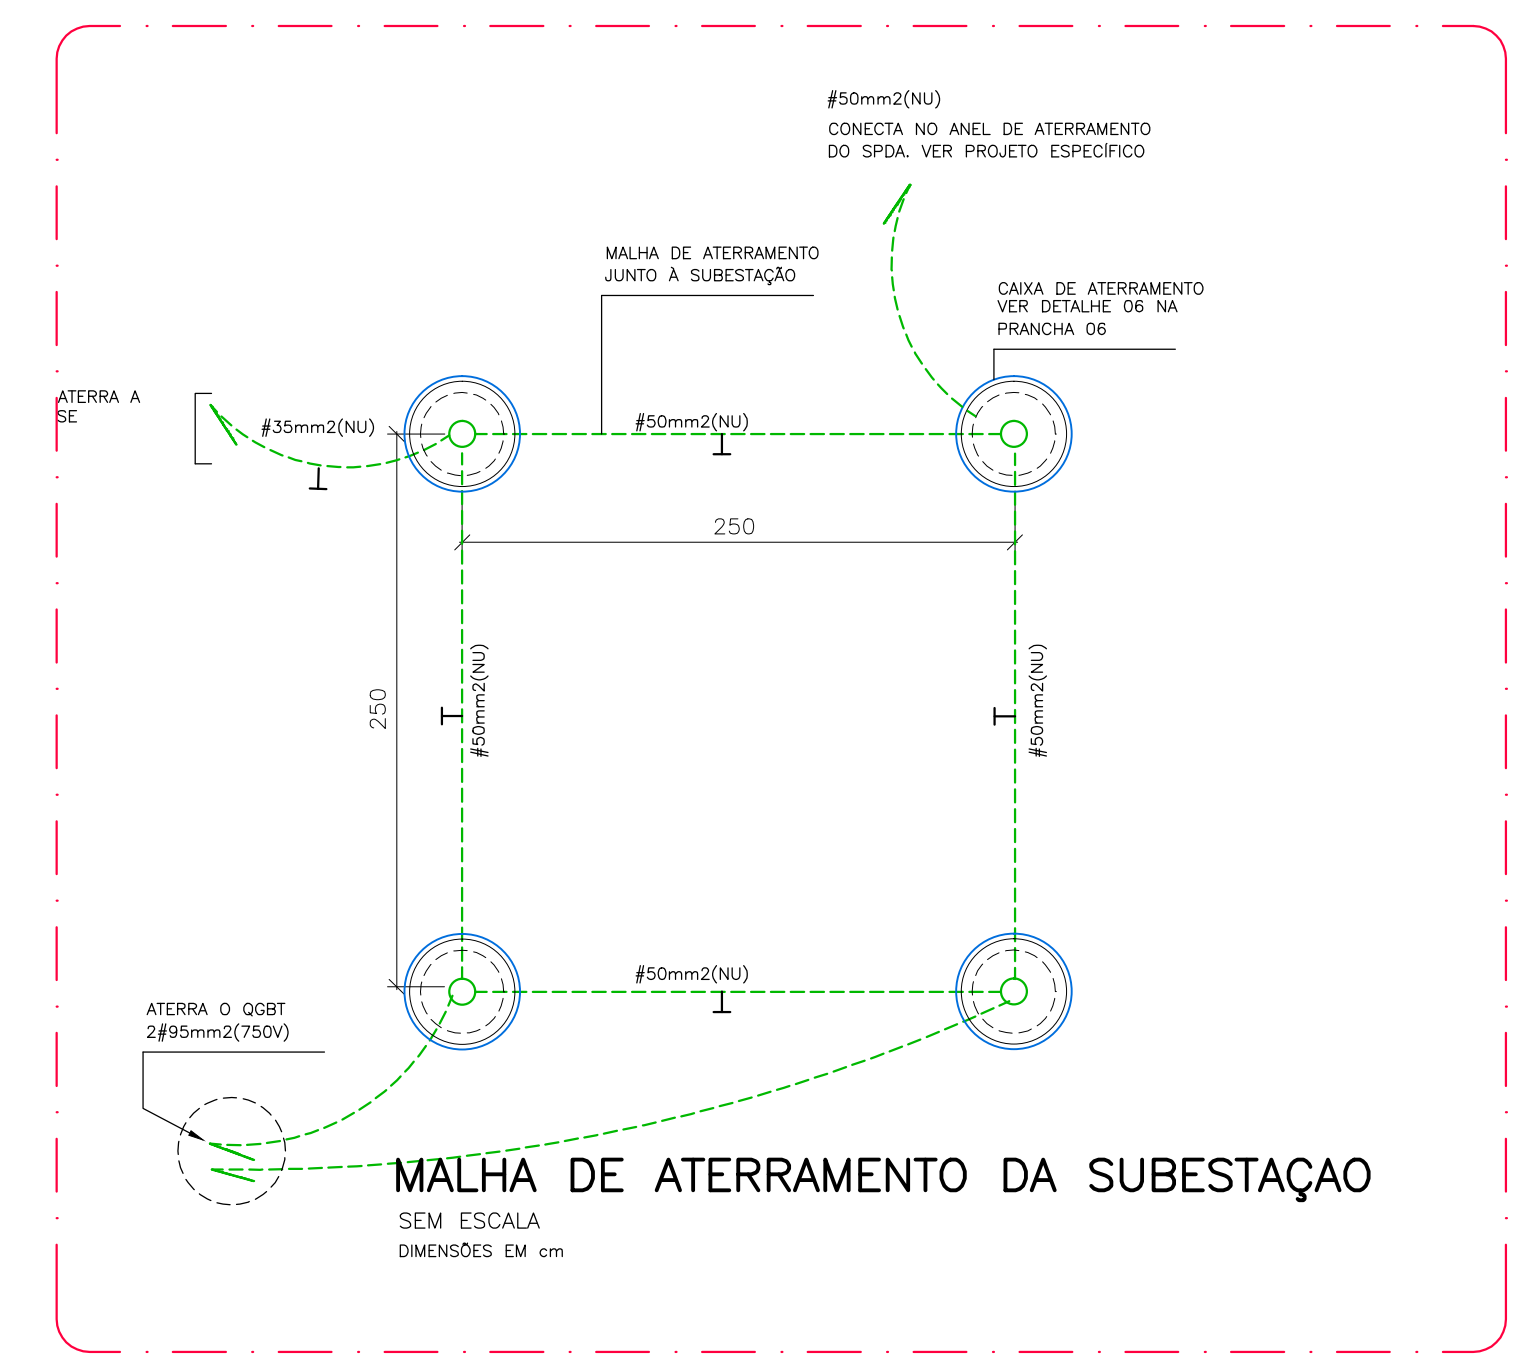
#50mm2(NU)
CONECTA NO ANEL DE ATERRAMENTO DO SPDA. VER PROJETO ESPECÍFICO

MALHA DE ATERRAMENTO JUNTO À SUBESTAÇÃO

CAIXA DE ATERRAMENTO VER DETALHE 06 NA PRANCHA 06

ATERRA A SE

#35mm2(NU)

#50mm2(NU)

250

250

#50mm2(NU)

#50mm2(NU)

#50mm2(NU)

ATERRA O QGBT 2#95mm2(750V)

MALHA DE ATERRAMENTO DA SUBESTAÇAO
SEM ESCALA
DIMENSÕES EM cm